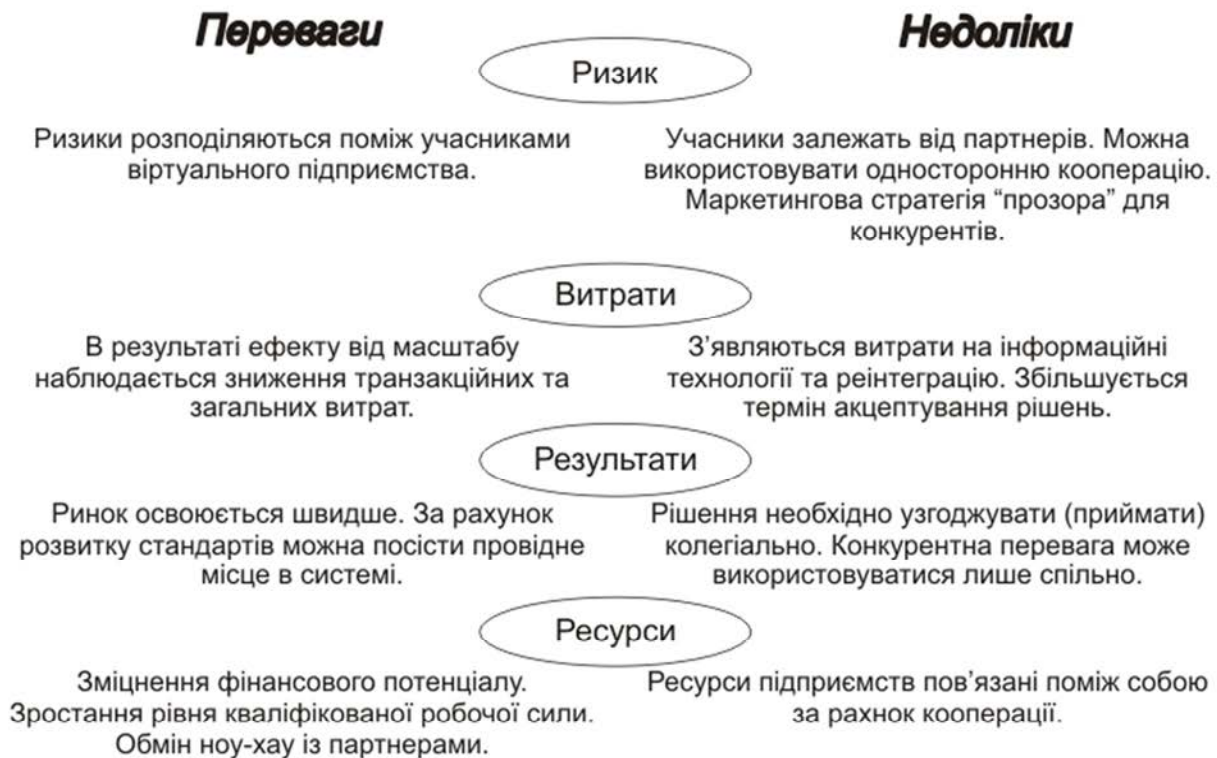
Переваги

Недоліки

Ризик

Ризики розподіляються поміж учасниками віртуального підприємства.

Учасники залежать від партнерів. Можна використовувати односторонню кооперацію. Маркетингова стратегія “прозора” для конкурентів.

Витрати

В результаті ефекту від масштабу наблюдається зниження транзакційних та загальних витрат.

З’являються витрати на інформаційні технології та реінтеграцію. Збільшується термін акцептування рішень.

Результати

Ринок освоюється швидше. За рахунок розвитку стандартів можна посісти провідне місце в системі.

Рішення необхідно узгоджувати (приймати) колегіально. Конкурентна перевага може використовуватися лише спільно.

Ресурси

Зміцнення фінансового потенціалу. Зростання рівня кваліфікованої робочої сили. Обмін ноу-хау із партнерами.

Ресурси підприємств пов’язані поміж собою за рахнок кооперації.